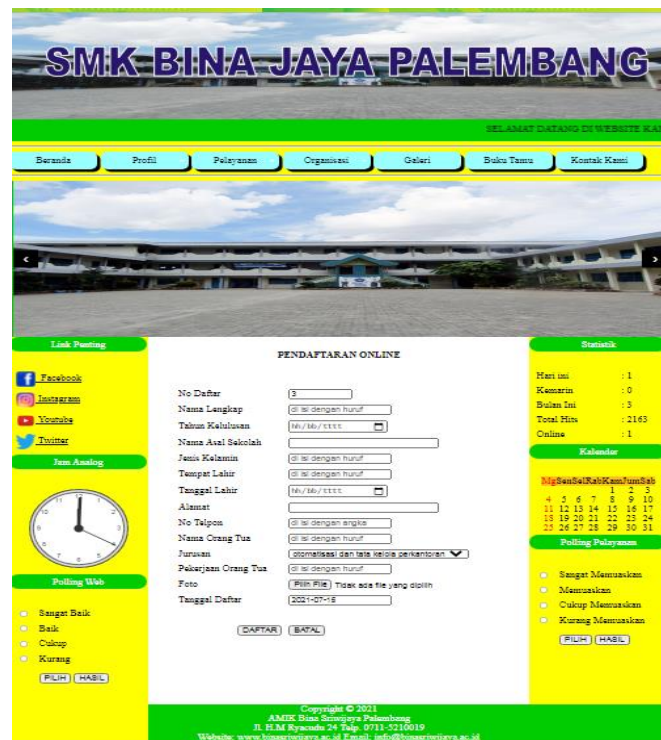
SMK BINA JAYA PALEMBANG

SELAMAT DATANG DI WEBSITE KA

Beranda | Profil | Pelayanan | Organisasi | Galeri | Buku Tamu | Kontak Kami

Link Penting

Facebook
Instagram
Youtube
Twitter

Jam Analog

Polling Web

Sangat Baik
Baik
Cukup
Kurang

PILIH HASIL

PENDAFTARAN ONLINE

No Daftar 3
Nama Lengkap di isi dengan huruf
Tahun Kelulusan hh/bb/tttt
Nama Asal Sekolah
Jenis Kelamin di isi dengan huruf
Tempat Lahir di isi dengan huruf
Tanggal Lahir hh/bb/tttt
Alamat
No Telpon di isi dengan angka
Nama Orang Tua di isi dengan huruf
Jurusan otomatisasi dan tata kelola perkantoran
Pekerjaan Orang Tua di isi dengan huruf
Foto Pilih File Tidak ada file yang dipilih
Tanggal Daftar 2021-07-15

DAFTAR BATAL

Statistik

Hari ini : 1
Kemarin : 0
Bulan Ini : 3
Total Hits : 2163
Online : 1

Kalender

| Mg | Sen | Sel | Rab | Kam | Jum | Sab |
|---|---|---|---|---|---|---|
| | | | | 1 | 2 | 3 |
| 4 | 5 | 6 | 7 | 8 | 9 | 10 |
| 11 | 12 | 13 | 14 | 15 | 16 | 17 |
| 18 | 19 | 20 | 21 | 22 | 23 | 24 |
| 25 | 26 | 27 | 28 | 29 | 30 | 31 |

Polling Pelayanan

Sangat Memuaskan
Memuaskan
Cukup Memuaskan
Kurang Memuaskan

PILIH HASIL

Copyright © 2021
AMIK Bina Sriwijaya Palembang
Jl. H.M Ryacudu 24 Telp. 0711-5210019
Website: www.binasriwijaya.ac.id Email: info@binasriwijaya.ac.id